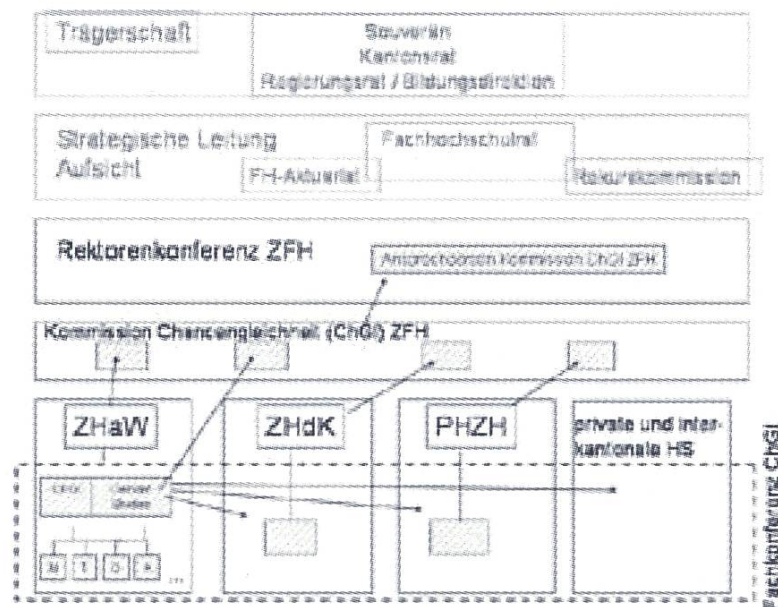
Trägerschaft

Souverän
Kantonsrat
Regierungsrat / Bildungsdirektion

Strategische Leitung
Aufsicht

Fachhochschulrat

FH-Aktuariat

Rekurskommission

Rektorenkonferenz ZFH

Ansprechperson Kommission ChGl ZFH

Kommission Chancengleichheit (ChGl) ZFH

ZHaW

ZHdK

PHZH

private und interkantonale HS

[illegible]

Gender Studies

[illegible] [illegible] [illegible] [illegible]

Fachkonferenz ChGl